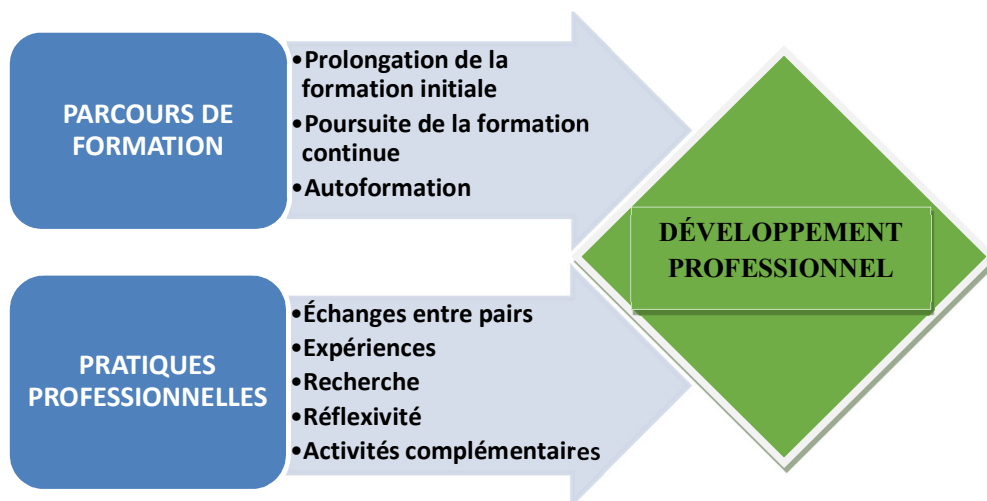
PARCOURS DE FORMATION

•Prolongation de la formation initiale
•Poursuite de la formation continue
•Autoformation

PRATIQUES PROFESSIONNELLES

•Échanges entre pairs
•Expériences
•Recherche
•Réflexivité
•Activités complémentaires

DÉVELOPPEMENT PROFESSIONNEL